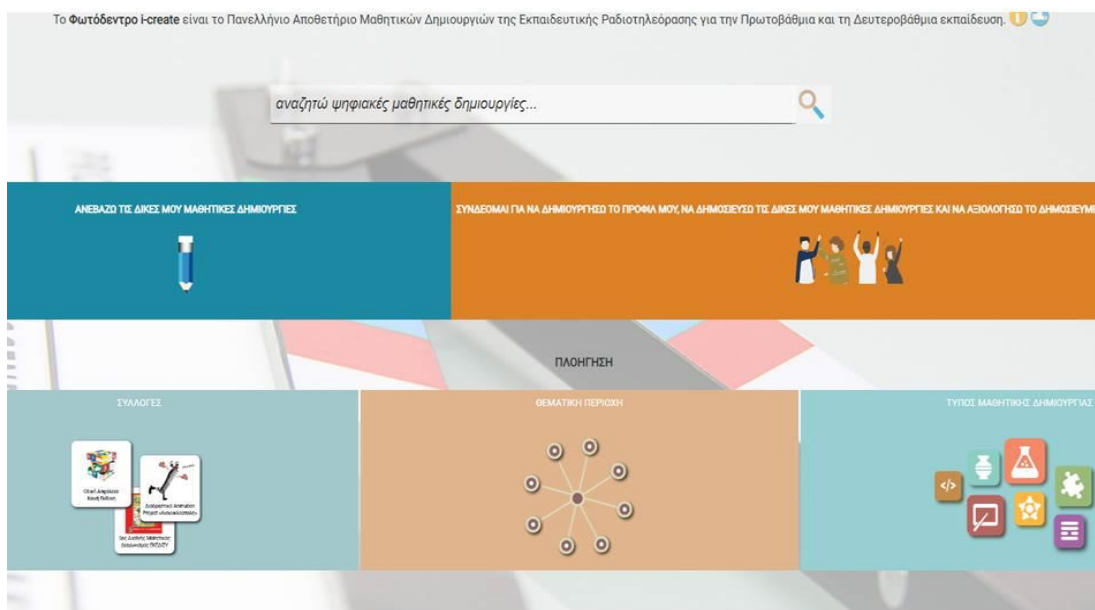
Το **Φωτόδεντρο i-create** είναι το Πανελλήνιο Αποθετήριο Μαθητικών Δημιουργιών της Εκπαιδευτικής Ραδιοτηλεόρασης για την Πρωτοβάθμια και τη Δευτεροβάθμια εκπαίδευση.

αναζητώ ψηφιακές μαθητικές δημιουργίες...

ΑΝΕΒΑΖΩ ΤΙΣ ΔΙΚΕΣ ΜΟΥ ΜΑΘΗΤΙΚΕΣ ΔΗΜΙΟΥΡΓΙΕΣ

ΣΥΝΔΕΟΜΑΙ ΓΙΑ ΝΑ ΔΗΜΙΟΥΡΓΗΣΩ ΤΟ ΠΡΟΦΙΛ ΜΟΥ, ΝΑ ΔΗΜΟΣΙΕΥΣΩ ΤΙΣ ΔΙΚΕΣ ΜΟΥ ΜΑΘΗΤΙΚΕΣ ΔΗΜΙΟΥΡΓΙΕΣ ΚΑΙ ΝΑ ΑΞΙΟΛΟΓΗΣΩ ΤΟ ΔΗΜΟΣΙΕΥΜ

ΠΛΟΗΓΗΣΗ

ΣΥΛΛΟΓΕΣ

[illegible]

ΘΕΜΑΤΙΚΗ ΠΕΡΙΟΧΗ

ΤΥΠΟΣ ΜΑΘΗΤΙΚΗΣ ΔΗΜΙΟΥΡΓΙΑΣ

</>